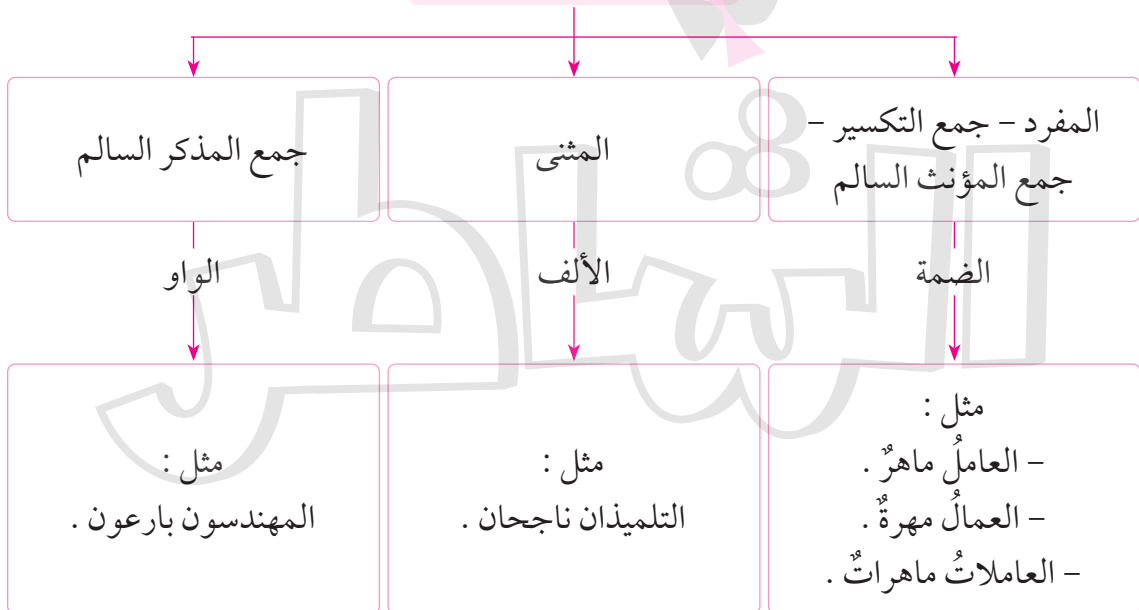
المفرد – جمع التكسير – جمع المؤنث السالم

المثنى

جمع المذكر السالم

الضمة

الألف

الواو

مثل :
– العاملُ ماهرٌ .
– العمالُ مهرةٌ .
– العاملاتُ ماهراتٌ .

مثل :
التلميذان ناجحان .

مثل :
المهندسون بارعون .